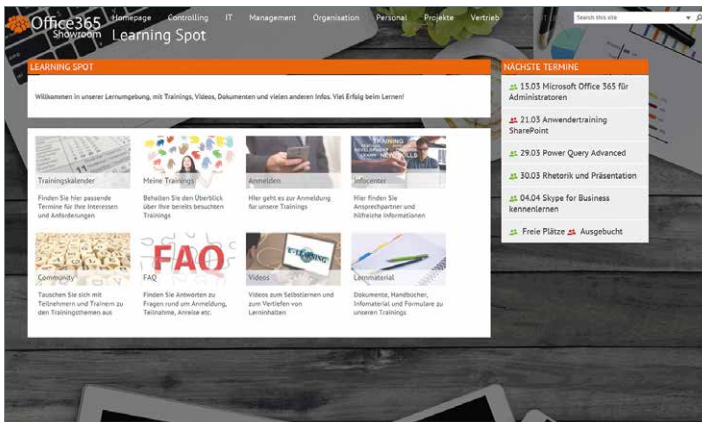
Office365 Showroom

Homepage Controlling IT Management Organisation Personal Projekte Vertrieb

Search this site

Learning Spot

LEARNING SPOT

Willkommen in unserer Lernumgebung, mit Trainings, Videos, Dokumenten und vielen anderen Infos. Viel Erfolg beim Lernen!

Trainingskalender

Finden Sie hier passende Termine für Ihre Interessen und Anforderungen

Meine Trainings

Behalten Sie den Überblick über Ihre bereits besuchten Trainings

Anmelden

Hier geht es zur Anmeldung für unsere Trainings

Infocenter

Hier finden Sie Ansprechpartner und hilfreiche Informationen

Community

Tauschen Sie sich mit Teilnehmern und Trainern zu den Trainingsthemen aus

FAQ

FAQ

Finden Sie Antworten zu Fragen rund um Anmeldung, Teilnahme, Anreise etc.

Videos

Videos zum Selbstlernen und zum Vertiefen von Lerninhalten

Lernmaterial

Dokumente, Handbücher, Infomaterial und Formulare zu unseren Trainings

NÄCHSTE TERMINE

15.03 Microsoft Office 365 für Administratoren

21.03 Anwendertraining SharePoint

29.03 Power Query Advanced

30.03 Rhetorik und Präsentation

04.04 Skype for Business kennenlernen

Freie Plätze Ausgebucht